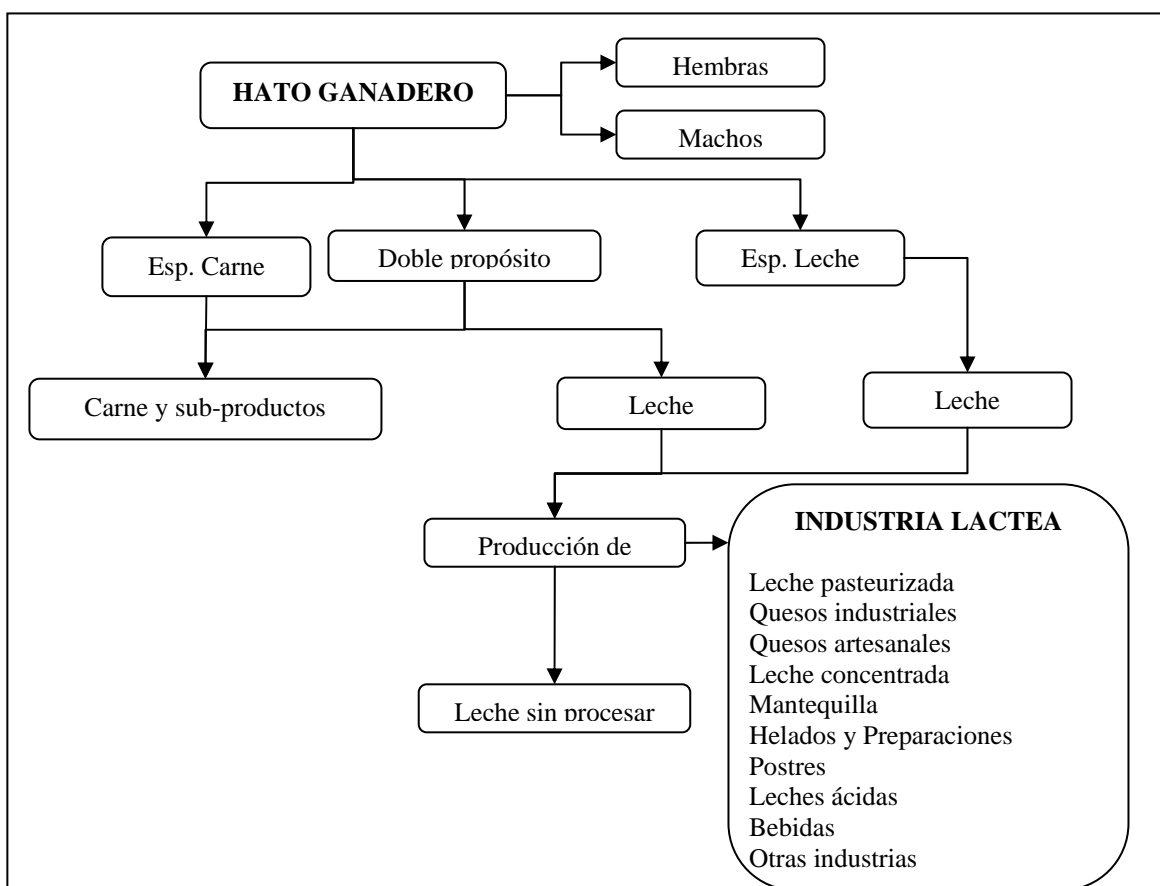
HATO GANADERO

Hembras

Machos

Esp. Carne

Doble propósito

Esp. Leche

Carne y sub-productos

Leche

Leche

Producción de

INDUSTRIA LACTEA

Leche pasteurizada
Quesos industriales
Quesos artesanales
Leche concentrada
Mantequilla
Helados y Preparaciones
Postres
Leches ácidas
Bebidas
Otras industrias

Leche sin procesar